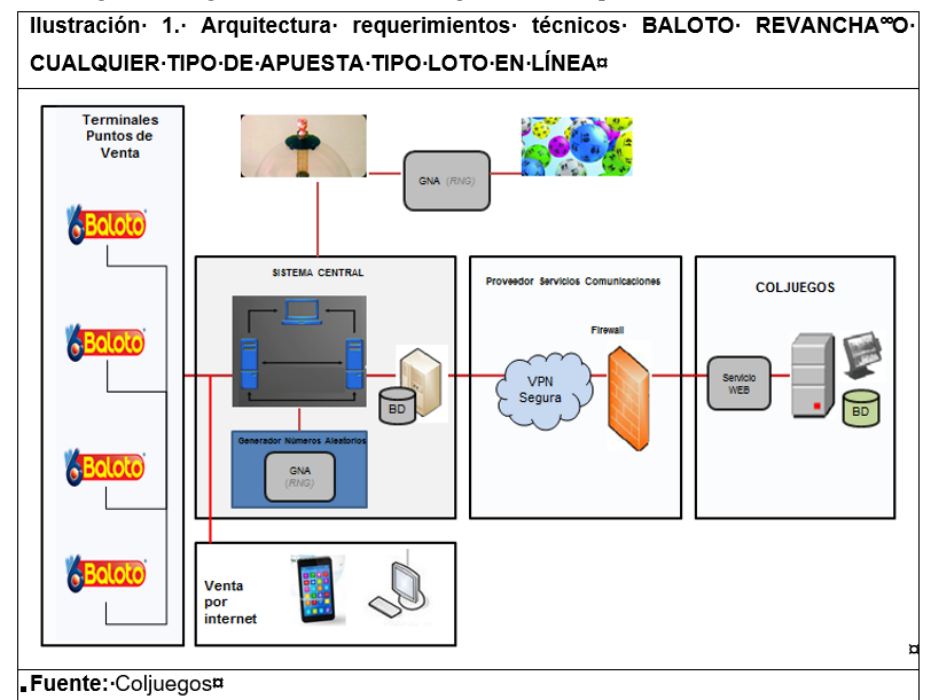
Ilustración· 1.· Arquitectura· requerimientos· técnicos· BALOTO· REVANCHA°O· CUALQUIER·TIPO·DE·APUESTA·TIPO·LOTO·EN·LÍNEA¤

Terminales Puntos de Venta

Baloto

Baloto

Baloto

Baloto

GNA (RNG)

SISTEMA CENTRAL

BD

Generador Números Aleatorios

GNA (RNG)

Proveedor Servicios Comunicaciones

Firewall

VPN Segura

COLJUEGOS

Servicio WEB

BD

Venta por internet

¤

Fuente:·Coljuegos¤